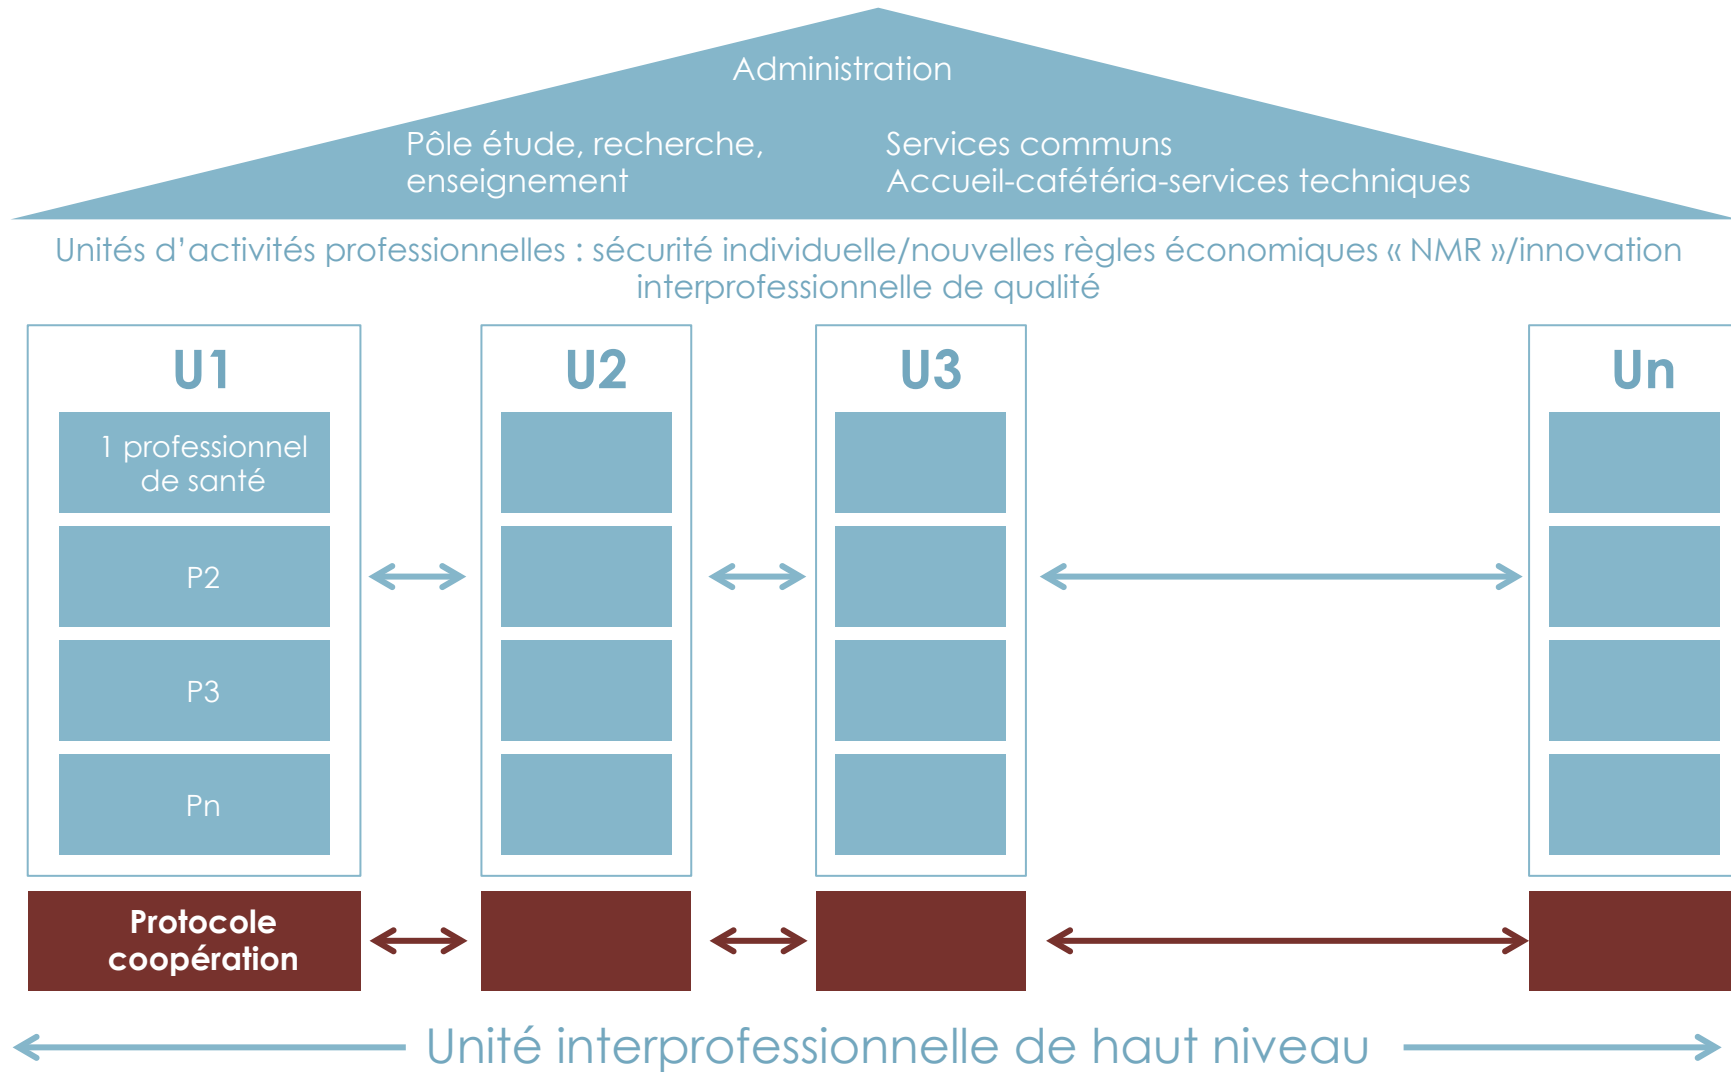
Administration

Pôle étude, recherche, enseignement

Services communs
Accueil-cafétéria-services techniques

Unités d'activités professionnelles : sécurité individuelle/nouvelles règles économiques « NMR »/innovation interprofessionnelle de qualité

U1

1 professionnel de santé

P2

P3

Pn

U2

U3

Un

Protocole coopération

Unité interprofessionnelle de haut niveau